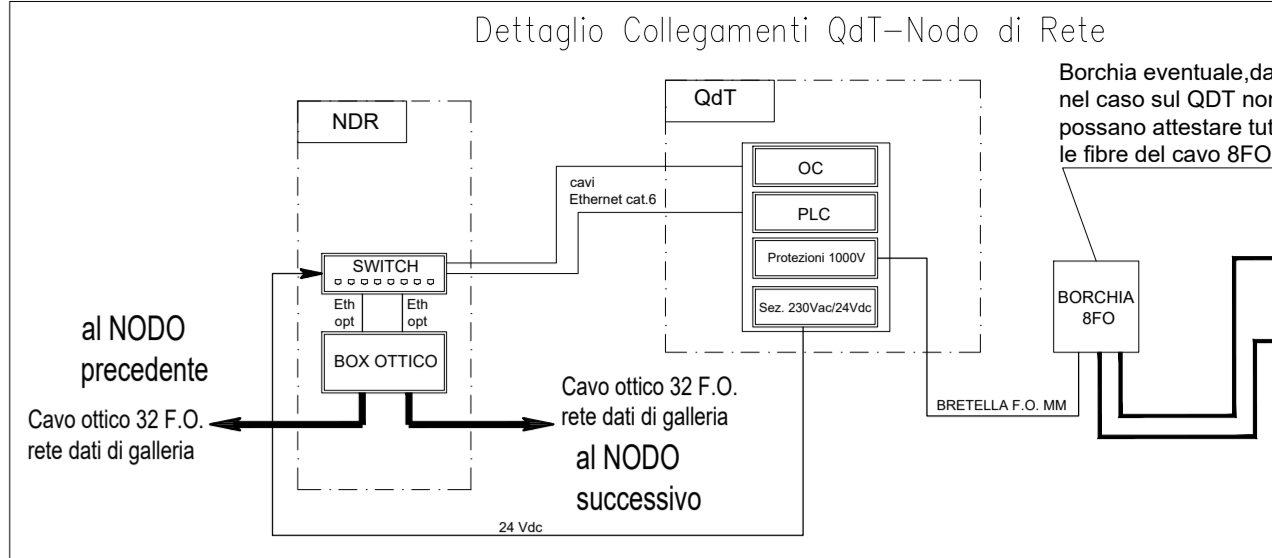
Dettaglio Collegamenti QdT—Nodo di Rete

Borchia eventuale,da nel caso sul QDT non possano attestare tut le fibre del cavo 8FO

NDR

QdT

cavi Ethernet cat.6

OC

PLC

Protezioni 1000V

Sez. 230Vac/24Vdc

SWITCH

Eth opt

Eth opt

BOX OTTICO

BORCHIA 8FO

al NODO precedente

Cavo ottico 32 F.O. rete dati di galleria

Cavo ottico 32 F.O. rete dati di galleria

al NODO successivo

BRETELLA F.O. MM

24 Vdc